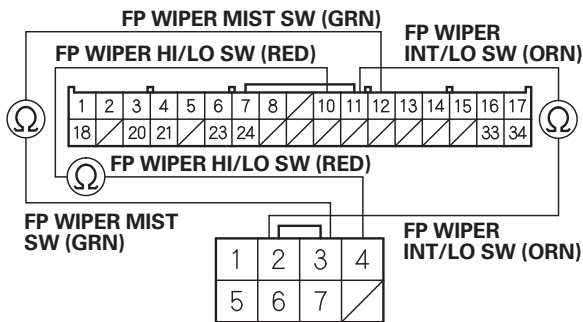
FP WIPER MIST SW (GRN)

FP WIPER HI/LO SW (RED)

FP WIPER INT/LO SW (ORN)

| 1 | 2 | 3 | 4 | 5 | 6 | 7 | 8 | / | 10 | 11 | 12 | 13 | 14 | 15 | 16 | 17 |
|---|---|---|---|---|---|---|---|---|---|---|---|---|---|---|---|---|
| 18 | / | 20 | 21 | / | 23 | 24 | / | / | / | / | / | / | / | / | 33 | 34 |

$\Omega$

$\Omega$

$\Omega$

FP WIPER HI/LO SW (RED)

FP WIPER MIST SW (GRN)

FP WIPER INT/LO SW (ORN)

| 1 | 2 | 3 | 4 |
|---|---|---|---|
| 5 | 6 | 7 | / |